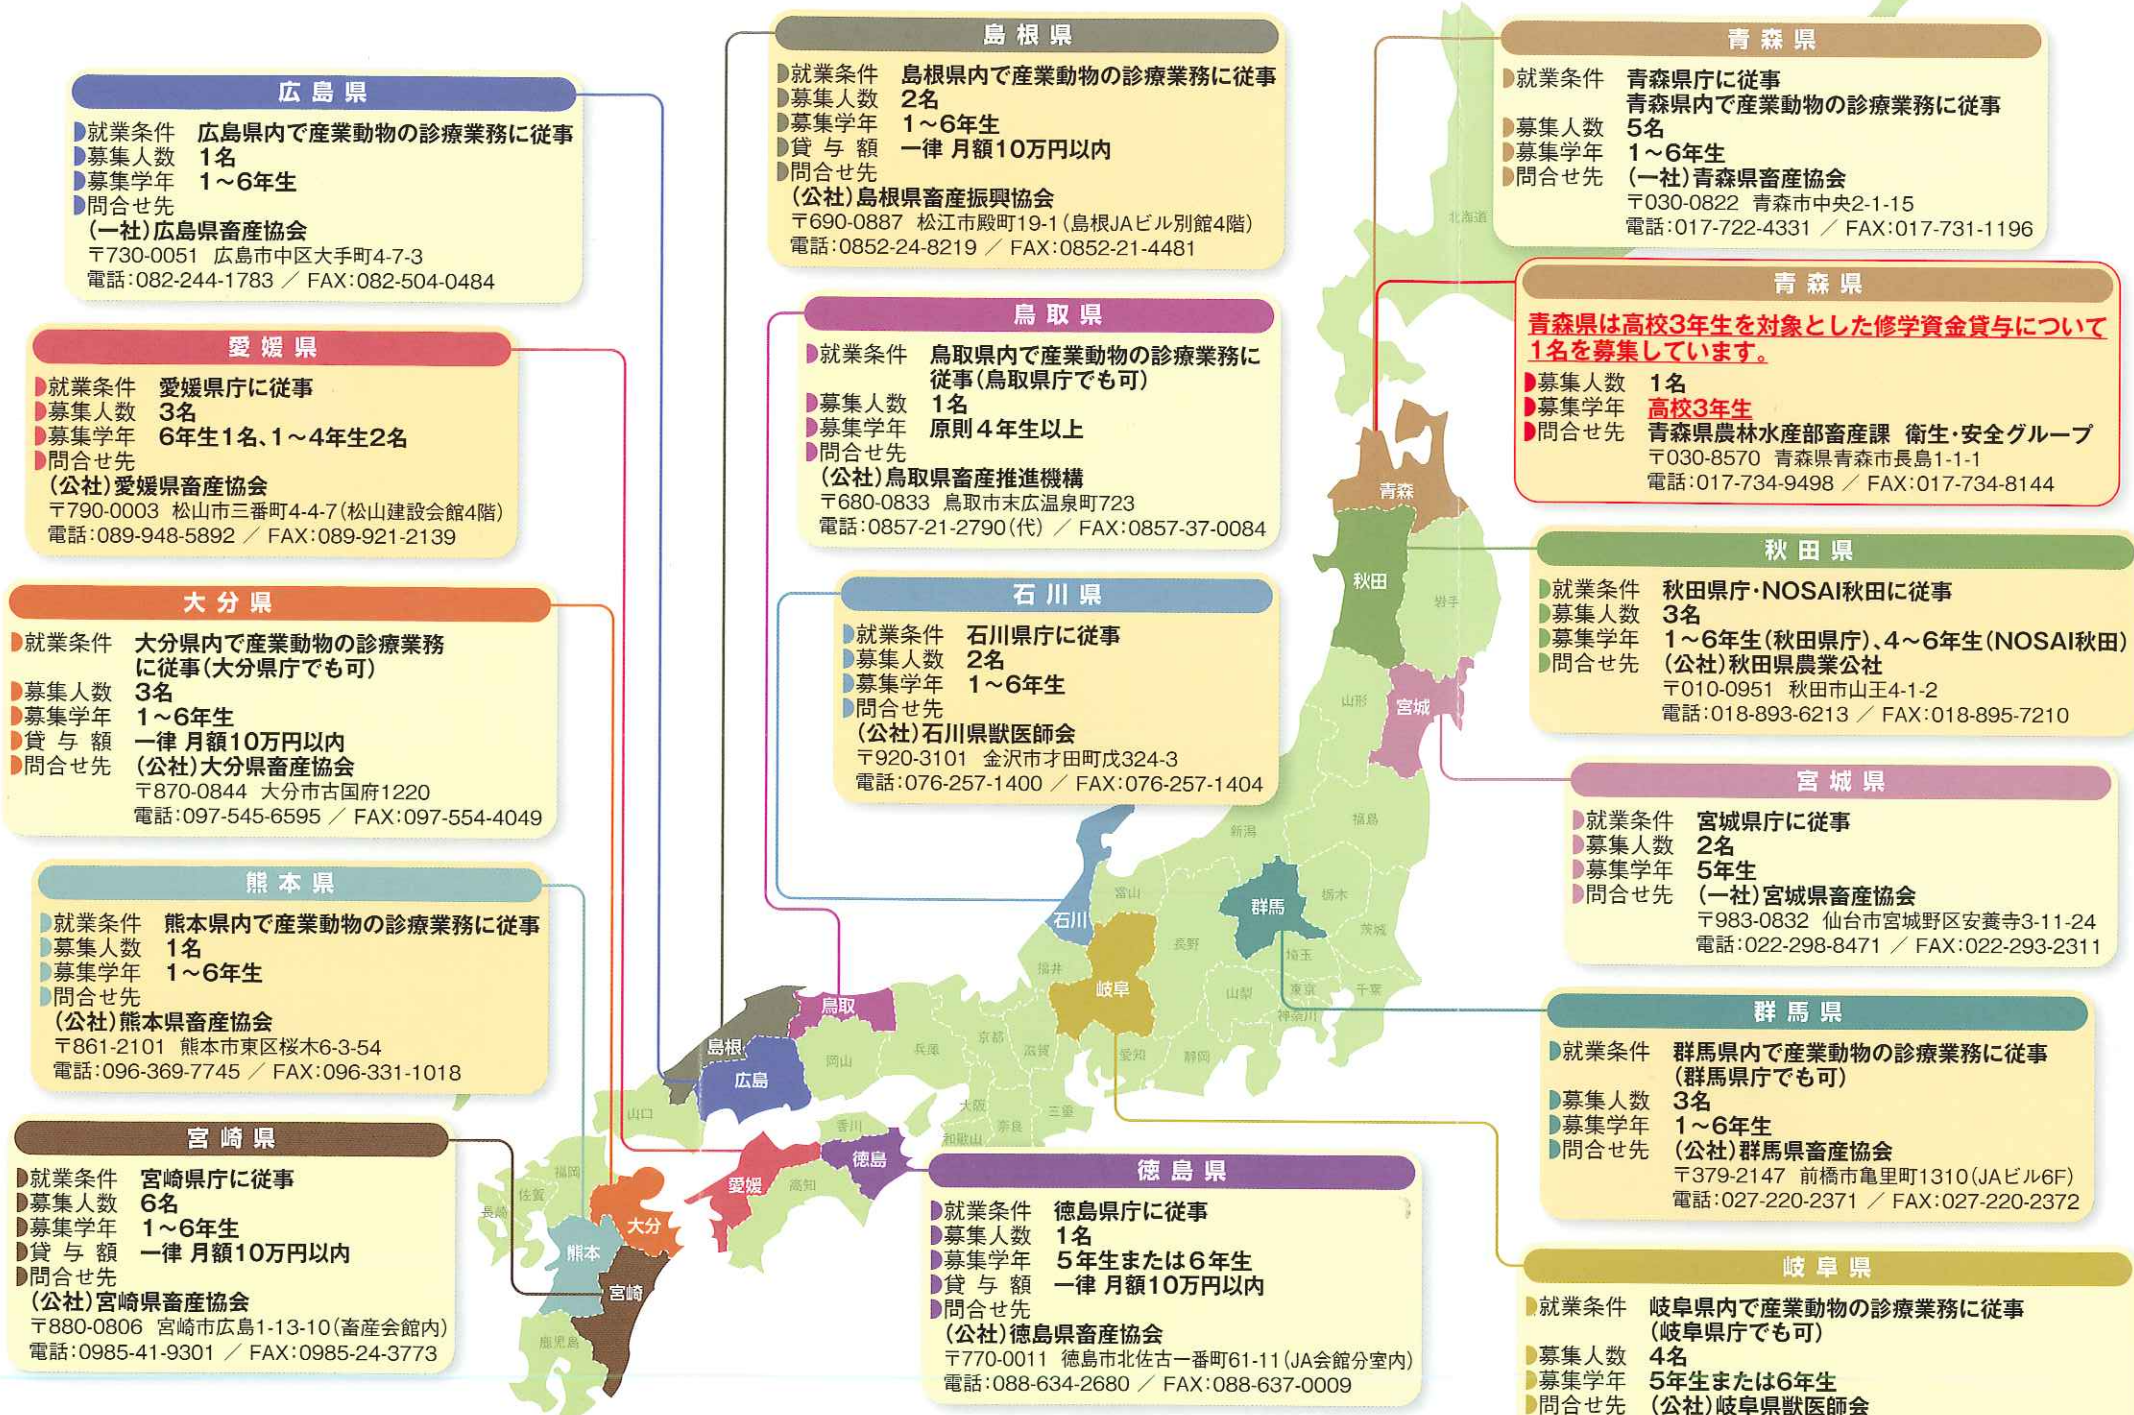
広島県
就業条件　広島県内で産業動物の診療業務に従事
募集人数　1名
募集学年　1～6年生
問合せ先
（一社）広島県畜産協会
〒730-0051　広島市中区大手町4-7-3
電話：082-244-1783 ／ FAX：082-504-0484

島根県
就業条件　島根県内で産業動物の診療業務に従事
募集人数　2名
募集学年　1～6年生
貸与額　一律 月額10万円以内
問合せ先
（公社）島根県畜産振興協会
〒690-0887　松江市殿町19-1（島根JAビル別館4階）
電話：0852-24-8219 ／ FAX：0852-21-4481

青森県
就業条件　青森県庁に従事
青森県内で産業動物の診療業務に従事
募集人数　5名
募集学年　1～6年生
問合せ先　（一社）青森県畜産協会
〒030-0822　青森市中央2-1-15
電話：017-722-4331 ／ FAX：017-731-1196

青森県
青森県は高校3年生を対象とした修学資金貸与について1名を募集しています。
募集人数　1名
募集学年　高校3年生
問合せ先　青森県農林水産部畜産課　衛生・安全グループ
〒030-8570　青森県青森市長島1-1-1
電話：017-734-9498 ／ FAX：017-734-8144

愛媛県
就業条件　愛媛県庁に従事
募集人数　3名
募集学年　6年生1名、1～4年生2名
問合せ先
（公社）愛媛県畜産協会
〒790-0003　松山市三番町4-4-7（松山建設会館4階）
電話：089-948-5892 ／ FAX：089-921-2139

鳥取県
就業条件　鳥取県内で産業動物の診療業務に従事（鳥取県庁でも可）
募集人数　1名
募集学年　原則4年生以上
問合せ先
（公社）鳥取県畜産推進機構
〒680-0833　鳥取市末広温泉町723
電話：0857-21-2790（代） ／ FAX：0857-37-0084

秋田県
就業条件　秋田県庁・NOSAI秋田に従事
募集人数　3名
募集学年　1～6年生（秋田県庁）、4～6年生（NOSAI秋田）
問合せ先　（公社）秋田県農業公社
〒010-0951　秋田市山王4-1-2
電話：018-893-6213 ／ FAX：018-895-7210

大分県
就業条件　大分県内で産業動物の診療業務に従事（大分県庁でも可）
募集人数　3名
募集学年　1～6年生
貸与額　一律 月額10万円以内
問合せ先　（公社）大分県畜産協会
〒870-0844　大分市古国府1220
電話：097-545-6595 ／ FAX：097-554-4049

石川県
就業条件　石川県庁に従事
募集人数　2名
募集学年　1～6年生
問合せ先
（公社）石川県獣医師会
〒920-3101　金沢市才田町戊324-3
電話：076-257-1400 ／ FAX：076-257-1404

宮城県
就業条件　宮城県庁に従事
募集人数　2名
募集学年　5年生
問合せ先　（一社）宮城県畜産協会
〒983-0832　仙台市宮城野区安養寺3-11-24
電話：022-298-8471 ／ FAX：022-293-2311

熊本県
就業条件　熊本県内で産業動物の診療業務に従事
募集人数　1名
募集学年　1～6年生
問合せ先
（公社）熊本県畜産協会
〒861-2101　熊本市東区桜木6-3-54
電話：096-369-7745 ／ FAX：096-331-1018

群馬県
就業条件　群馬県内で産業動物の診療業務に従事（群馬県庁でも可）
募集人数　3名
募集学年　1～6年生
問合せ先　（公社）群馬県畜産協会
〒379-2147　前橋市亀里町1310（JAビル6F）
電話：027-220-2371 ／ FAX：027-220-2372

宮崎県
就業条件　宮崎県庁に従事
募集人数　6名
募集学年　1～6年生
貸与額　一律 月額10万円以内
問合せ先
（公社）宮崎県畜産協会
〒880-0806　宮崎市広島1-13-10（畜産会館内）
電話：0985-41-9301 ／ FAX：0985-24-3773

徳島県
就業条件　徳島県庁に従事
募集人数　1名
募集学年　5年生または6年生
貸与額　一律 月額10万円以内
問合せ先
（公社）徳島県畜産協会
〒770-0011　徳島市北佐古一番町61-11（JA会館分室内）
電話：088-634-2680 ／ FAX：088-637-0009

岐阜県
就業条件　岐阜県内で産業動物の診療業務に従事（岐阜県庁でも可）
募集人数　4名
募集学年　5年生または6年生
問合せ先　（公社）岐阜県獣医師会

北海道　青森　秋田　岩手　山形　宮城　福島　新潟　群馬　栃木　茨城　富山　石川　長野　埼玉　東京　千葉　神奈川　福井　岐阜　山梨　愛知　静岡　鳥取　島根　広島　岡山　兵庫　京都　滋賀　大阪　奈良　三重　和歌山　山口　香川　徳島　愛媛　高知　福岡　佐賀　長崎　大分　熊本　宮崎　鹿児島